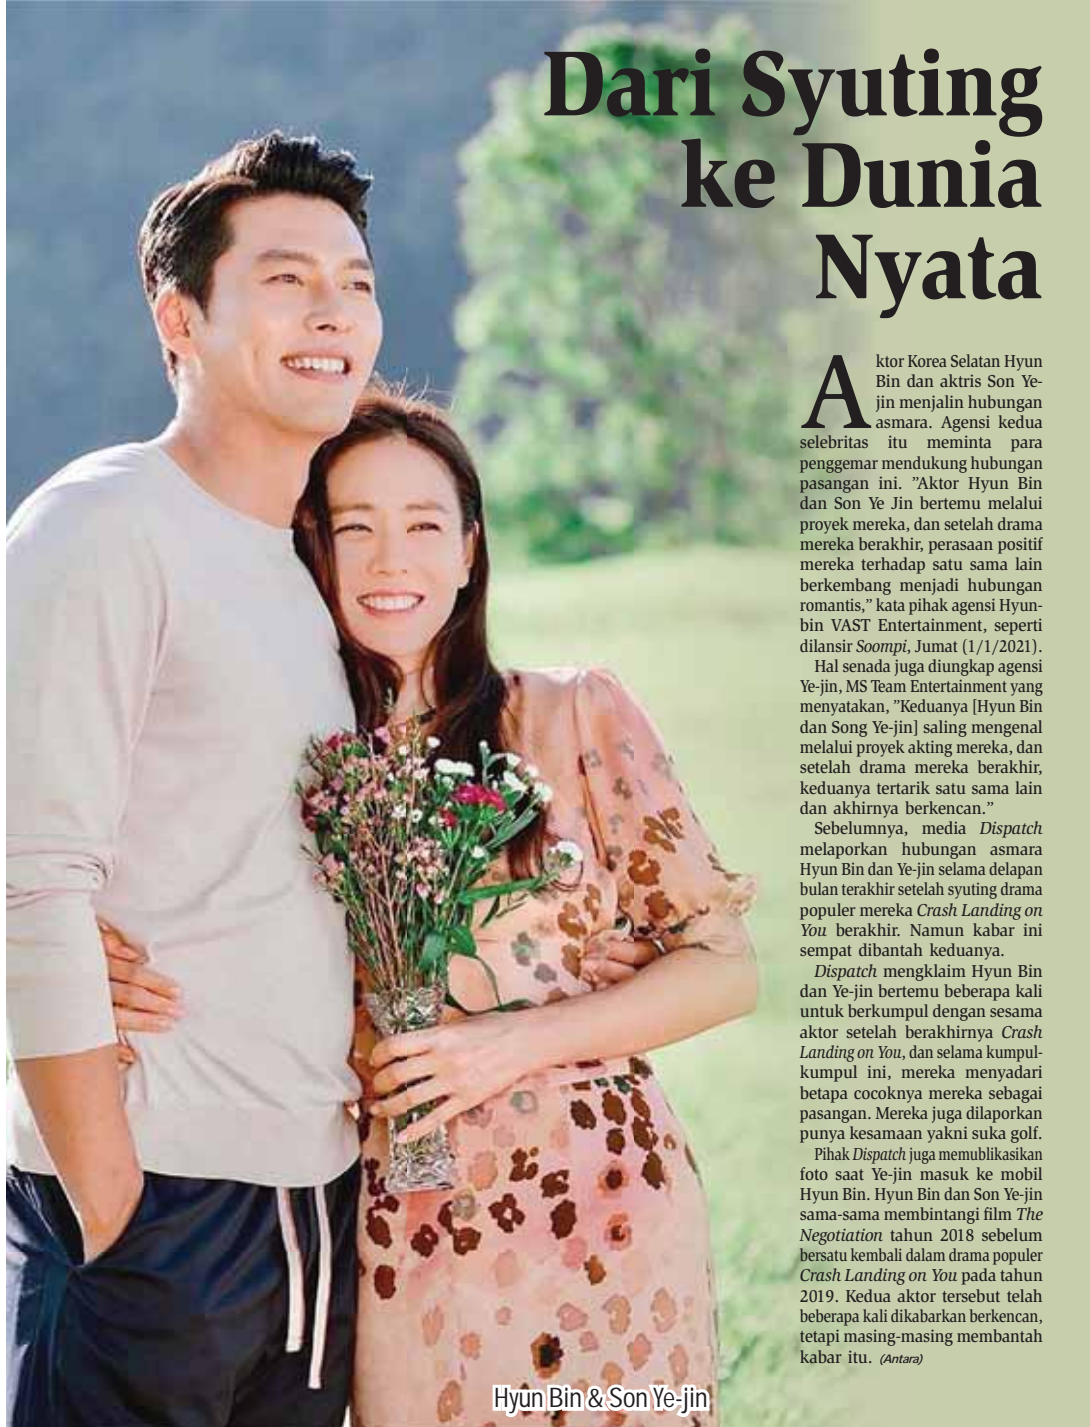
Dari Syuting ke Dunia Nyata

Aktor Korea Selatan Hyun Bin dan aktris Son Ye-jin menjalin hubungan asmara. Agensi kedua selebritas itu meminta para penggemar mendukung hubungan pasangan ini. "Aktor Hyun Bin dan Son Ye Jin bertemu melalui proyek mereka, dan setelah drama mereka berakhir, perasaan positif mereka terhadap satu sama lain berkembang menjadi hubungan romantis," kata pihak agensi Hyunbin VAST Entertainment, seperti dilansir *Soompi*, Jumat (1/1/2021).

Hal senada juga diungkap agensi Ye-jin, MS Team Entertainment yang menyatakan, "Keduanya [Hyun Bin dan Song Ye-jin] saling mengenal melalui proyek akting mereka, dan setelah drama mereka berakhir, keduanya tertarik satu sama lain dan akhirnya berkencan."

Sebelumnya, media *Dispatch* melaporkan hubungan asmara Hyun Bin dan Ye-jin selama delapan bulan terakhir setelah syuting drama populer mereka *Crash Landing on You* berakhir. Namun kabar ini sempat dibantah keduanya.

*Dispatch* mengklaim Hyun Bin dan Ye-jin bertemu beberapa kali untuk berkumpul dengan sesama aktor setelah berakhirnya *Crash Landing on You*, dan selama kumpul-kumpul ini, mereka menyadari betapa cocoknya mereka sebagai pasangan. Mereka juga dilaporkan punya kesamaan yakni suka golf.

Pihak *Dispatch* juga memublikasikan foto saat Ye-jin masuk ke mobil Hyun Bin. Hyun Bin dan Son Ye-jin sama-sama membintangi film *The Negotiation* tahun 2018 sebelum bersatu kembali dalam drama populer *Crash Landing on You* pada tahun 2019. Kedua aktor tersebut telah beberapa kali dikabarkan berkencan, tetapi masing-masing membantah kabar itu. *(Antara)*

Hyun Bin & Son Ye-jin